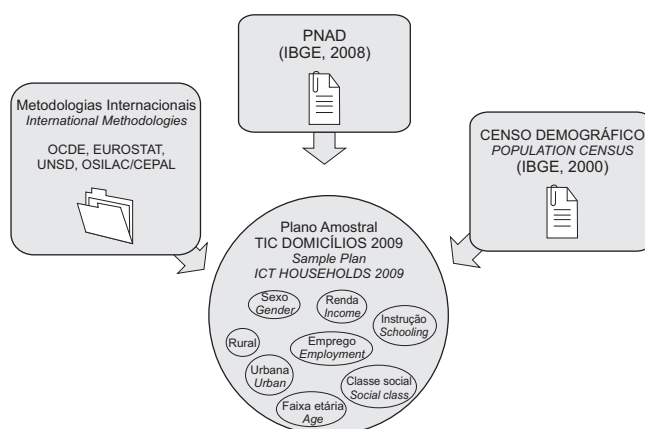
PNAD
(IBGE, 2008)

Metodologias Internacionais
International Methodologies

OCDE, EUROSTAT, UNSD, OSILAC/CEPAL

CENSO DEMOGRÁFICO
POPULATION CENSUS
(IBGE, 2000)

Plano Amostral
TIC DOMICÍLIOS 2009
Sample Plan
ICT HOUSEHOLDS 2009

Sexo
Gender

Renda
Income

Instrução
Schooling

Rural

Emprego
Employment

Urbana
Urban

Classe social
Social class

Faixa etária
Age